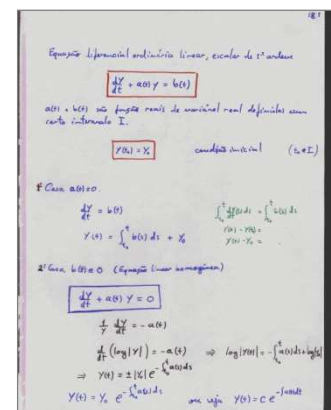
18.1

Equação diferencial ordinária linear, escalar de 1ª ordem

$\frac{dY}{dt} + a(t)\,Y = b(t)$

$a(t)$ e $b(t)$ são funções reais de variável real definidas num certo intervalo I.

$Y(t_0) = Y_0$ condição inicial $(t_0 \in I)$

1º Caso $a(t) \equiv 0$.

$\frac{dY}{dt} = b(t)$

$Y(t) = \int_{t_0}^{t} b(s)\,ds + Y_0$

$\int_{t_0}^{t} \frac{dY}{ds}(s)\,ds = \int_{t_0}^{t} b(s)\,ds$

$Y(t) - Y(t_0) =$

$Y(t) - Y_0 =$

2º Caso $b(t) \equiv 0$ (Equação linear homogénea)

$\frac{dY}{dt} + a(t)\,Y = 0$

$\frac{1}{Y}\frac{dY}{dt} = -a(t)$

$\frac{d}{dt}\left(\log|Y|\right) = -a(t) \Rightarrow \log|Y(t)| = -\int_{t_0}^{t} a(s)\,ds + \log|c|$

$\Rightarrow Y(t) = \pm|c|\, e^{-\int_{t_0}^{t} a(s)\,ds}$

$Y(t) = Y_0\, e^{-\int_{t_0}^{t} a(s)\,ds}$ ou seja $Y(t) = c\, e^{-\int a(t)dt}$